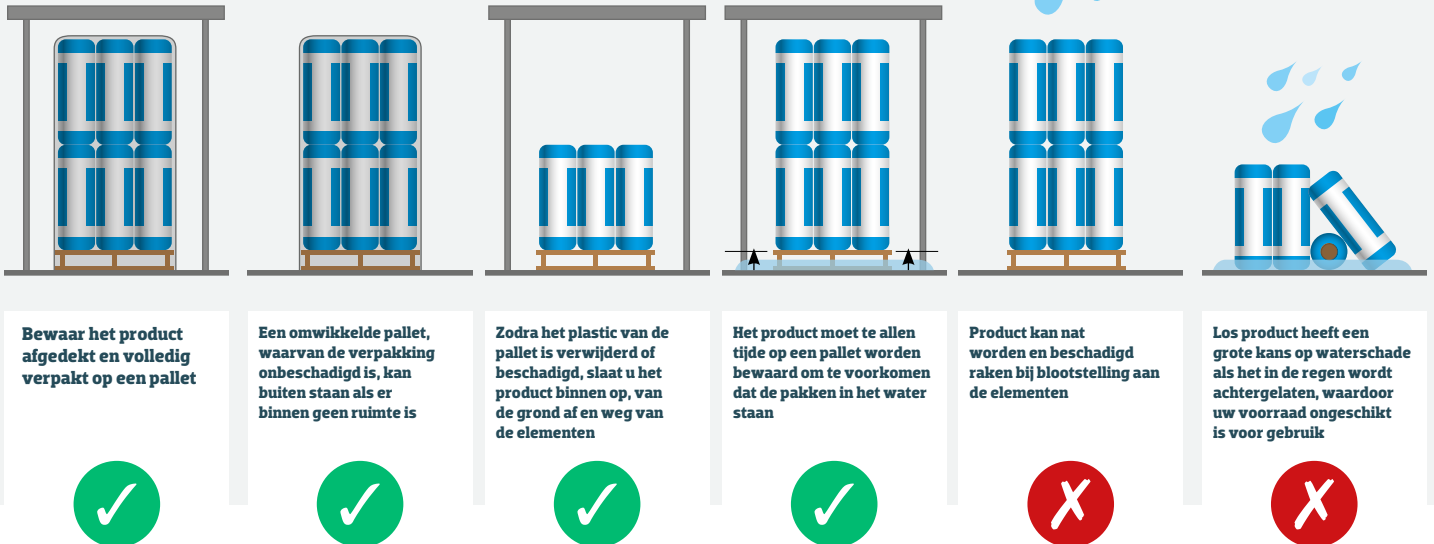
Bewaar het product afgedekt en volledig verpakt op een pallet

✓

Een omwikkelde pallet, waarvan de verpakking onbeschadigd is, kan buiten staan als er binnen geen ruimte is

✓

Zodra het plastic van de pallet is verwijderd of beschadigd, slaat u het product binnen op, van de grond af en weg van de elementen

✓

Het product moet te allen tijde op een pallet worden bewaard om te voorkomen dat de pakken in het water staan

✓

Product kan nat worden en beschadigd raken bij blootstelling aan de elementen

✗

Los product heeft een grote kans op waterschade als het in de regen wordt achtergelaten, waardoor uw voorraad ongeschikt is voor gebruik

✗